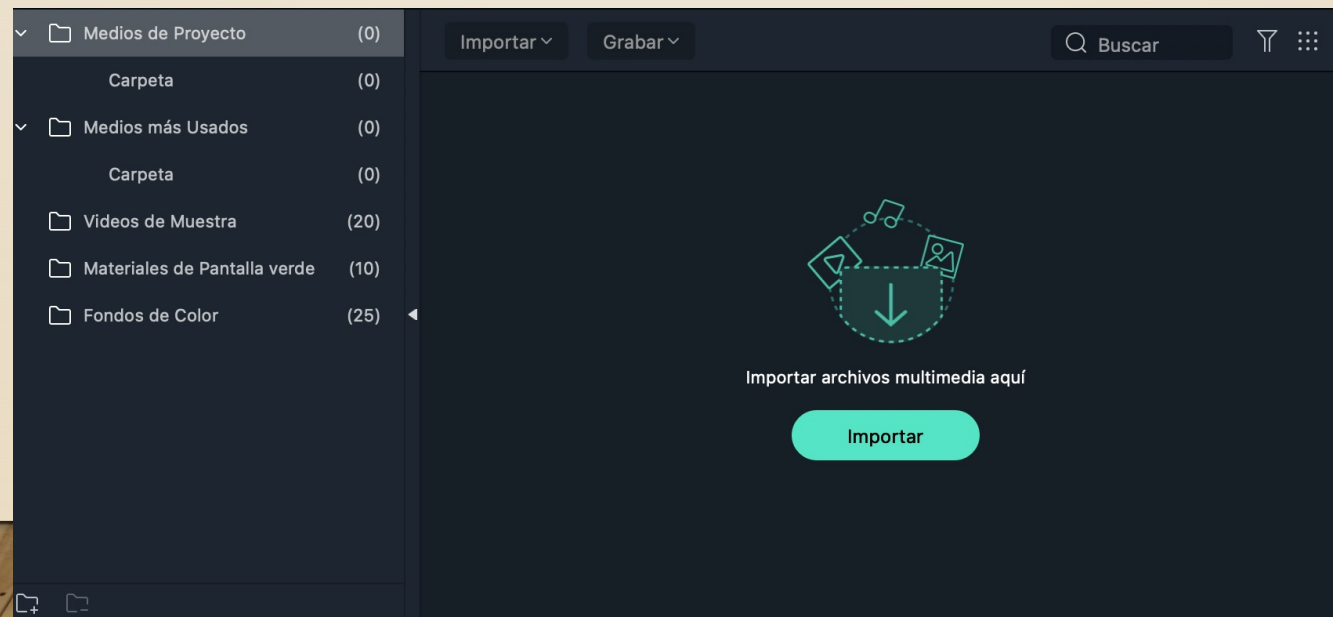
Medios de Proyecto (0)
Carpeta (0)
Medios más Usados (0)
Carpeta (0)
Videos de Muestra (20)
Materiales de Pantalla verde (10)
Fondos de Color (25)

Importar
Grabar
Buscar

Importar archivos multimedia aquí

Importar